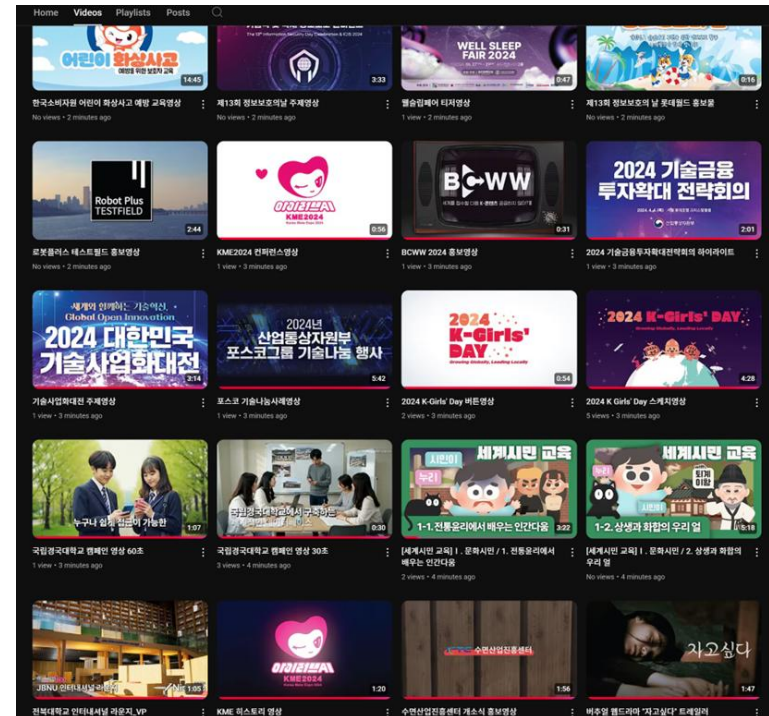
Home Videos Playlists Posts

어린이 화상사고
14:45
한국소비자원 어린이 화상사고 예방 교육영상
No views • 2 minutes ago

3:33
제13회 정보보호의날 주제영상
No views • 2 minutes ago

WELL SLEEP FAIR 2024
0:47
웰슬립페어 티저영상
1 view • 2 minutes ago

0:16
제13회 정보보호의 날 롯데월드 홍보물
No views • 2 minutes ago

Robot Plus TESTFIELD
2:44
로봇플러스 테스트필드 홍보영상
No views • 2 minutes ago

KME2024
0:56
KME2024 컨퍼런스영상
1 view • 3 minutes ago

BCWW
0:31
BCWW 2024 홍보영상
1 view • 3 minutes ago

2024 기술금융 투자확대 전략회의
2:01
2024 기술금융투자확대전략회의 하이라이트
1 view • 3 minutes ago

세계와 함께하는 기술혁신 Global Open Innovation
2024 대한민국 기술사업화대전
3:14
기술사업화대전 주제영상
1 view • 3 minutes ago

2024년 산업통상자원부 포스코그룹 기술나눔 행사
5:42
포스코 기술나눔사례영상
1 view • 3 minutes ago

2024 K-Girls' DAY
0:54
2024 K-Girls' Day 버튼영상
1 view • 3 minutes ago

2024 K-Girls' DAY
4:28
2024 K Girls' Day 스케치영상
5 views • 3 minutes ago

누구나 쉽게 접근이 가능한
1:07
국립경국대학교 캠페인 영상 60초
1 view • 3 minutes ago

국립경국대학교에서 구축하는
0:30
국립경국대학교 캠페인 영상 30초
3 views • 4 minutes ago

세계시민 교육
1-1. 전통윤리에서 배우는 인간다움
3:22
[세계시민 교육] Ⅰ. 문화시민 / 1. 전통윤리에서 배우는 인간다움
2 views • 4 minutes ago

세계시민 교육
1-2. 상생과 화합의 우리 얼
5:18
[세계시민 교육] Ⅰ. 문화시민 / 2. 상생과 화합의 우리 얼
No views • 4 minutes ago

JBNU 인터내셔널 라운지
1:05
전북대학교 인터내셔널 라운지_VP

KME2024
1:20
KME 히스토리 영상

수면산업진흥센터
1:56
수면산업진흥센터 개소식 홍보영상

자고싶다
1:47
버추얼 웹드라마 "자고싶다" 트레일러